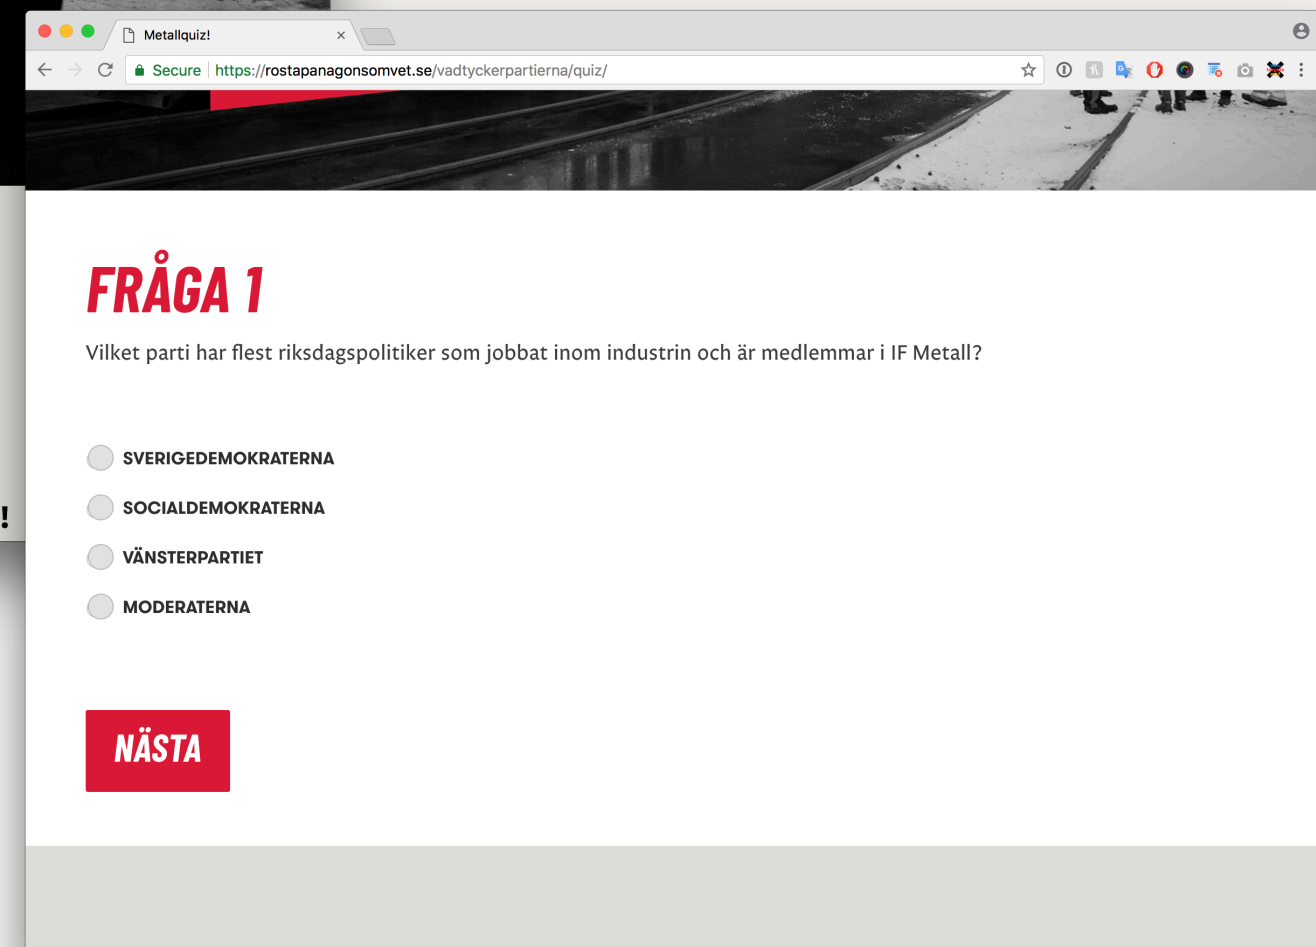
Metallquiz!

Secure https://rostapanagonsomvet.se/vadtyckerpartierna/quiz/

FRÅGA 1

Vilket parti har flest riksdagspolitiker som jobbat inom industrin och är medlemmar i IF Metall?

SVERIGEDEMOKRATERNA

SOCIALDEMOKRATERNA

VÄNSTERPARTIET

MODERATERNA

NÄSTA